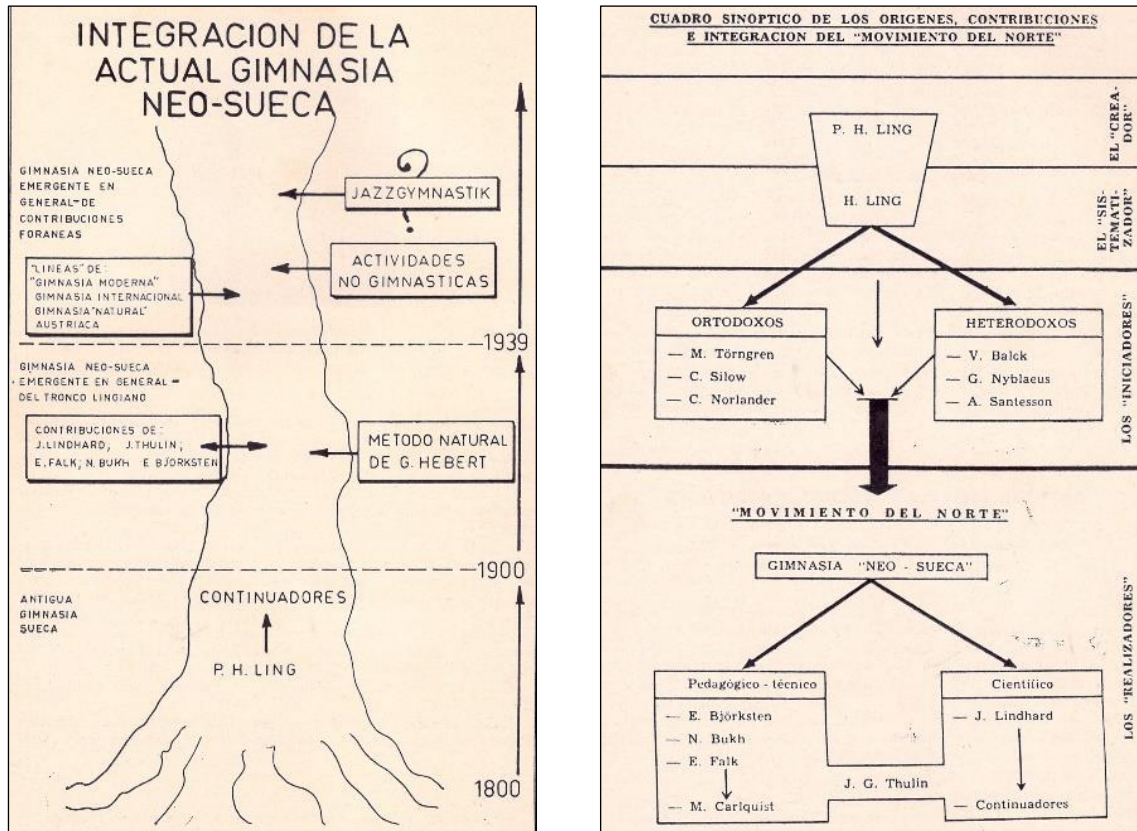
INTEGRACION DE LA ACTUAL GIMNASIA NEO-SUECA

GIMNASIA NEO-SUECA EMERGENTE EN GENERAL-DE CONTRIBUCIONES FORANEAS

JAZZGYMNASTIK

ACTIVIDADES NO GIMNASTICAS

"LINEAS" DE: "GIMNASIA MODERNA" GIMNASIA INTERNACIONAL GIMNASIA "NATURAL" AUSTRIACA

1939

GIMNASIA NEO-SUECA EMERGENTE EN GENERAL - DEL TRONCO LINGIANO

CONTRIBUCIONES DE: J. LINDHARD, J. THULIN; E. FALK; N. BUKH E BJÖRKSTEN

METODO NATURAL DE G. HEBERT

1900

ANTIGUA GIMNASIA SUECA

CONTINUADORES

P. H. LING

1800

CUADRO SINOPTICO DE LOS ORIGENES, CONTRIBUCIONES E INTEGRACION DEL "MOVIMIENTO DEL NORTE"

EL "CREADOR"

P. H. LING

H. LING

EL "SISTEMATIZADOR"

ORTODOXOS
— M. Törngren
— C. Silow
— C. Norlander

HETERODOXOS
— V. Balck
— G. Nyblaeus
— A. Santesson

LOS "INICIADORES"

"MOVIMIENTO DEL NORTE"

GIMNASIA "NEO - SUECA"

Pedagógico - técnico
— E. Björksten
— N. Bukh
— E. Falk
— M. Carlquist

Científico
— J. Lindhard
— Continuadores

J. G. Thulin

LOS "REALIZADORES"